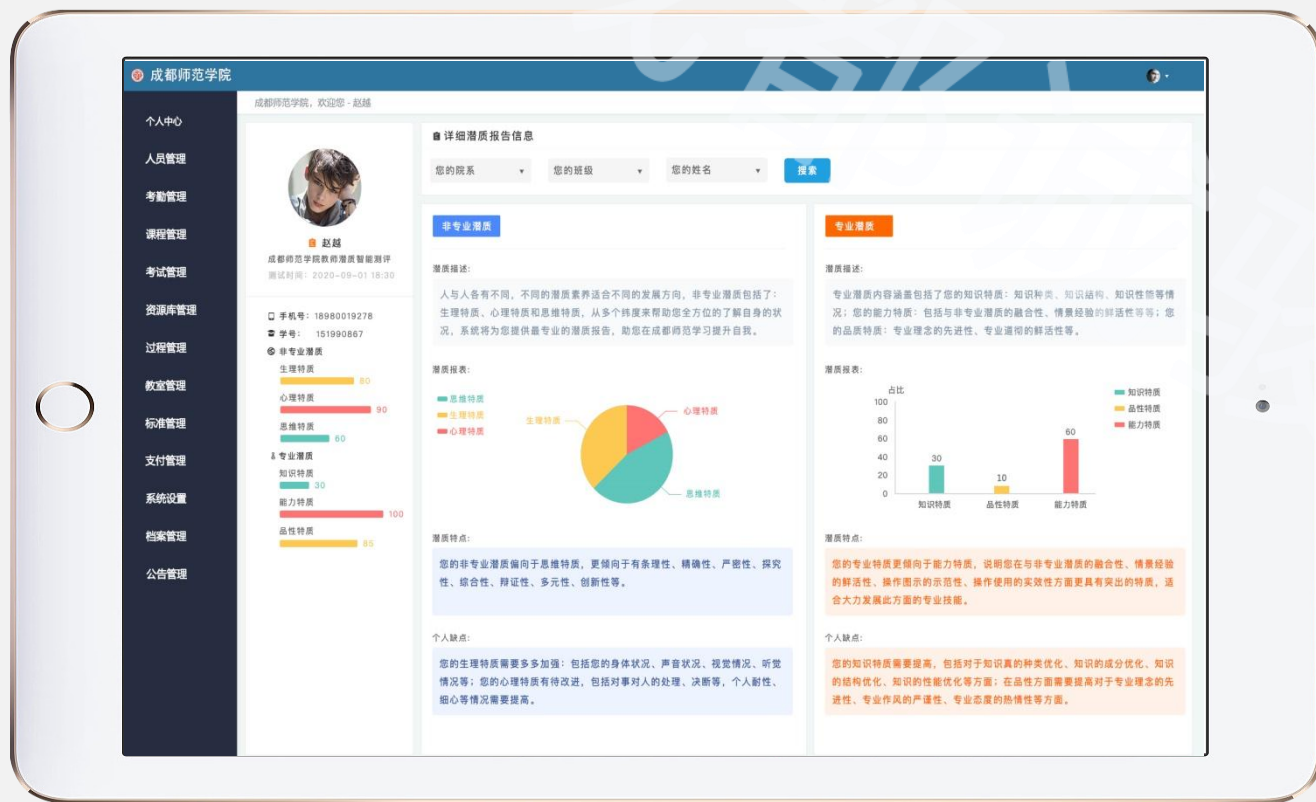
成都师范学院

个人中心
人员管理
考勤管理
课程管理
考试管理
资源库管理
过程管理
教室管理
标准管理
支付管理
系统设置
档案管理
公告管理

成都师范学院，欢迎您 - 赵越

赵越
成都师范学院教师潜质智能测评
测试时间：2020-09-01 18:30

手机号：18980019278
学号： 151990867
非专业潜质
生理特质 80
心理特质 90
思维特质 60
专业潜质
知识特质 30
能力特质 100
品性特质 85

详细潜质报告信息
您的院系 您的班级 您的姓名 搜索

非专业潜质

潜质描述：
人与人各有不同，不同的潜质素养适合不同的发展方向，非专业潜质包括了：生理特质、心理特质和思维特质，从多个纬度来帮助您全方位的了解自身的状况，系统将为您提供最专业的潜质报告，助您在成都师范学习提升自我。

潜质报表：
思维特质
生理特质
心理特质
生理特质 心理特质 思维特质

潜质特点：
您的非专业潜质偏向于思维特质，更倾向于有条理性、精确性、严密性、探究性、综合性、辩证性、多元性、创新性等。

个人缺点：
您的生理特质需要多多加强：包括您的身体状况、声音状况、视觉情况、听觉情况等；您的心理特质有待改进，包括对事对人的处理、决断等，个人耐性、细心等情况需要提高。

专业潜质

潜质描述：
专业潜质内容涵盖包括了您的知识特质：知识种类、知识结构、知识性質等情况；您的能力特质：包括与非专业潜质的融合性、情景经验的鲜活性等等；您的品质特质：专业理念的先进性、专业道德的鲜活性等。

潜质报表：
占比
100
80
60
40
20
0
30
10
60
知识特质 品性特质 能力特质
知识特质
品性特质
能力特质

潜质特点：
您的专业特质更倾向于能力特质，说明您在与非专业潜质的融合性、情景经验的鲜活性、操作图示的示范性、操作使用的实效性方面更具有突出的特质，适合大力发展此方面的专业技能。

个人缺点：
您的知识特质需要提高，包括对于知识真的种类优化、知识的成分优化、知识的结构优化、知识的性能优化等方面；在品性方面需要提高对于专业理念的先进性、专业作风的严谨性、专业态度的热情性等方面。